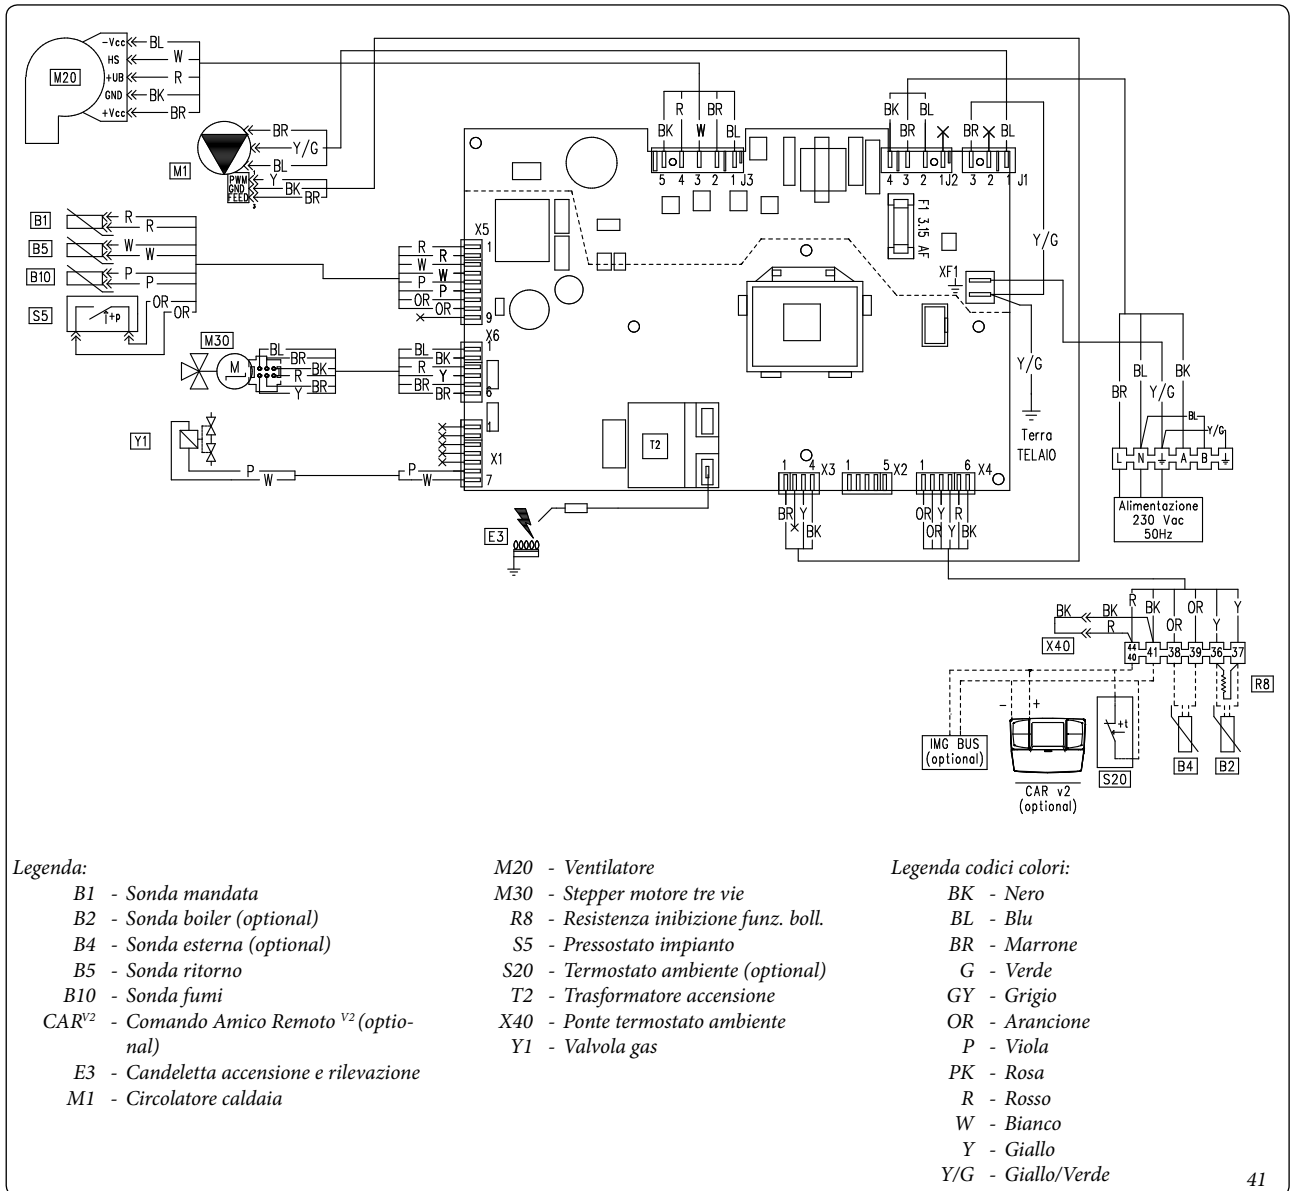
M20
-Vcc
HS
+UB
GND
+Vcc
BL
W
R
BK
BR

M1
BR
Y/G
BL
PWM
GND
FEED
Y
BK
BR

R BR
BK W BL
5 4 3 2 1 J3

BK BL
BR
4 3 2 1 J2

BR BL
3 2 1 J1

F1 3.15 AF

B1
R
R
B5
W
W
B10
P
P
S5
+p
OR
OR

X5
1
R
R
W
W
P
P
OR
OR
9

XF1
Y/G
Y/G

M30
M
BL
BR
BK
R
Y

X6
1
BL
BK
R
Y
BR
BR
6

Terra
TELAIO

BR
BL
Y/G
BK
BL
Y/G
L N A B

Alimentazione
230 Vac
50Hz

Y1
P
W
P
W
X1
1
7

T2

E3

1 4 X3
BR Y
BK

1 5 X2

1 6 X4
OR Y R
OR Y BK

BK BK R BK OR Y
R OR Y
X40
44 40 41 38 39 36 37
R8

IMG BUS
(optional)
- +
CAR v2
(optional)
+t
S20
B4
B2

Legenda:
B1 - Sonda mandata
B2 - Sonda boiler (optional)
B4 - Sonda esterna (optional)
B5 - Sonda ritorno
B10 - Sonda fumi
CAR$^{V2}$ - Comando Amico Remoto $^{V2}$ (optional)
E3 - Candeletta accensione e rilevazione
M1 - Circolatore caldaia

M20 - Ventilatore
M30 - Stepper motore tre vie
R8 - Resistenza inibizione funz. boll.
S5 - Pressostato impianto
S20 - Termostato ambiente (optional)
T2 - Trasformatore accensione
X40 - Ponte termostato ambiente
Y1 - Valvola gas

Legenda codici colori:
BK - Nero
BL - Blu
BR - Marrone
G - Verde
GY - Grigio
OR - Arancione
P - Viola
PK - Rosa
R - Rosso
W - Bianco
Y - Giallo
Y/G - Giallo/Verde

41